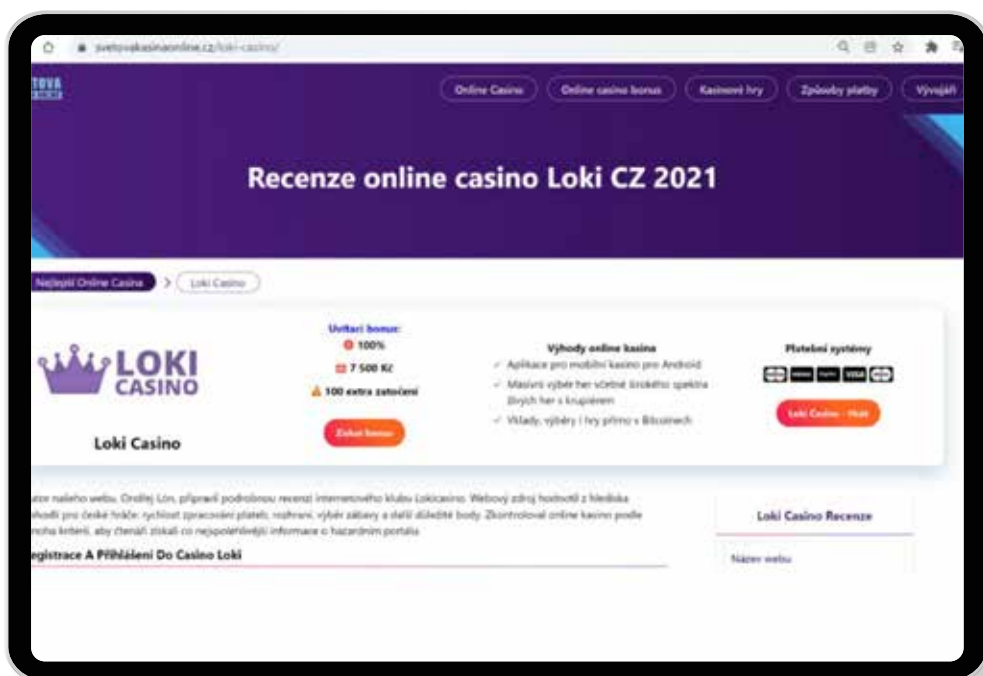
svetovakasinaonline.cz/loki-casino/

TOVA

Online Casino | Online casino bonus | Kasinové hry | Způsoby platby | Vývojáři

Recenze online casino Loki CZ 2021

Nejlepší Online Casina > Loki Casino

LOKI CASINO

Loki Casino

Uvítací bonus:
100%
7 500 Kč
100 extra zatočení

Získat bonus

Výhody online kasina
✓ Aplikace pro mobilní kasino pro Android
✓ Masivní výběr her včetně širokého spektra živých her s krupiérem
✓ Vklady, výběry i hry přímo v Bitcoinech

Platební systémy

Loki Casino - Hrát

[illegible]tor našeho webu, Ondřej Lín, připravil podrobnou recenzi internetového klubu Lokicasino. Webový zdroj hodnotil z hlediska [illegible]hodí pro české hráče: rychlost zpracování plateb, rozhraní, výběr zábavy a další důležité body. Zkontroloval online kasino podle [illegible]cha kritérií, aby čtenáři získali co nejspolehlivější informace o hazardním portálu.

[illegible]egistrace A Přihlášení Do Casino Loki

Loki Casino Recenze

Název webu